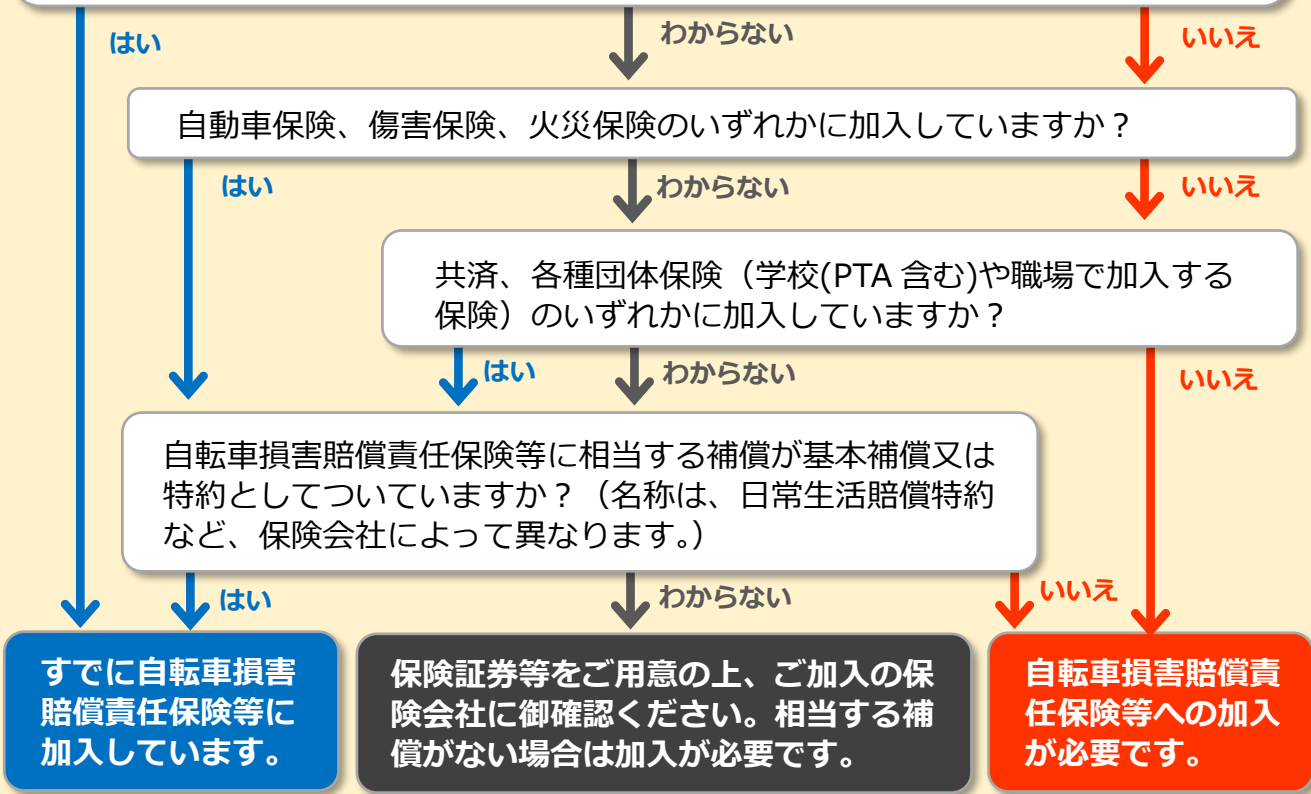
はい

わからない

いいえ

自動車保険、傷害保険、火災保険のいずれかに加入していますか？

はい

わからない

いいえ

共済、各種団体保険（学校(PTA 含む)や職場で加入する保険）のいずれかに加入していますか？

はい

わからない

いいえ

自転車損害賠償責任保険等に相当する補償が基本補償又は特約としてついていますか？（名称は、日常生活賠償特約など、保険会社によって異なります。）

はい

わからない

いいえ

すでに自転車損害賠償責任保険等に加入しています。

保険証券等をご用意の上、ご加入の保険会社に御確認ください。相当する補償がない場合は加入が必要です。

自転車損害賠償責任保険等への加入が必要です。